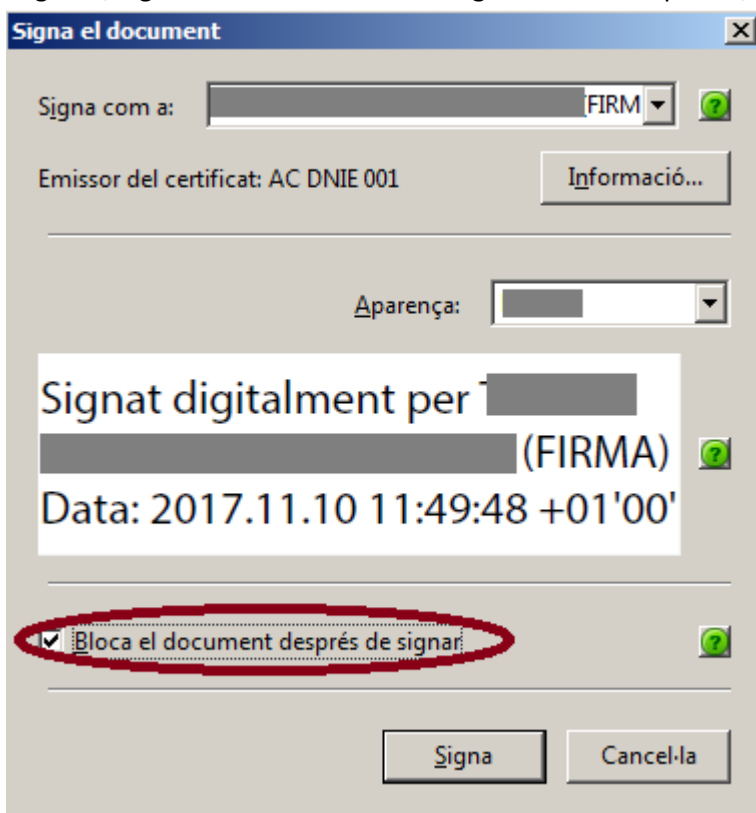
Signa el document

Signa com a: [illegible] FIRM

Emissor del certificat: AC DNIE 001

Informació...

Aparença: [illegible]

Signat digitalment per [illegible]
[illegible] (FIRMA)
Data: 2017.11.10 11:49:48 +01'00'

Bloca el document després de signar

Signa

Cancel·la